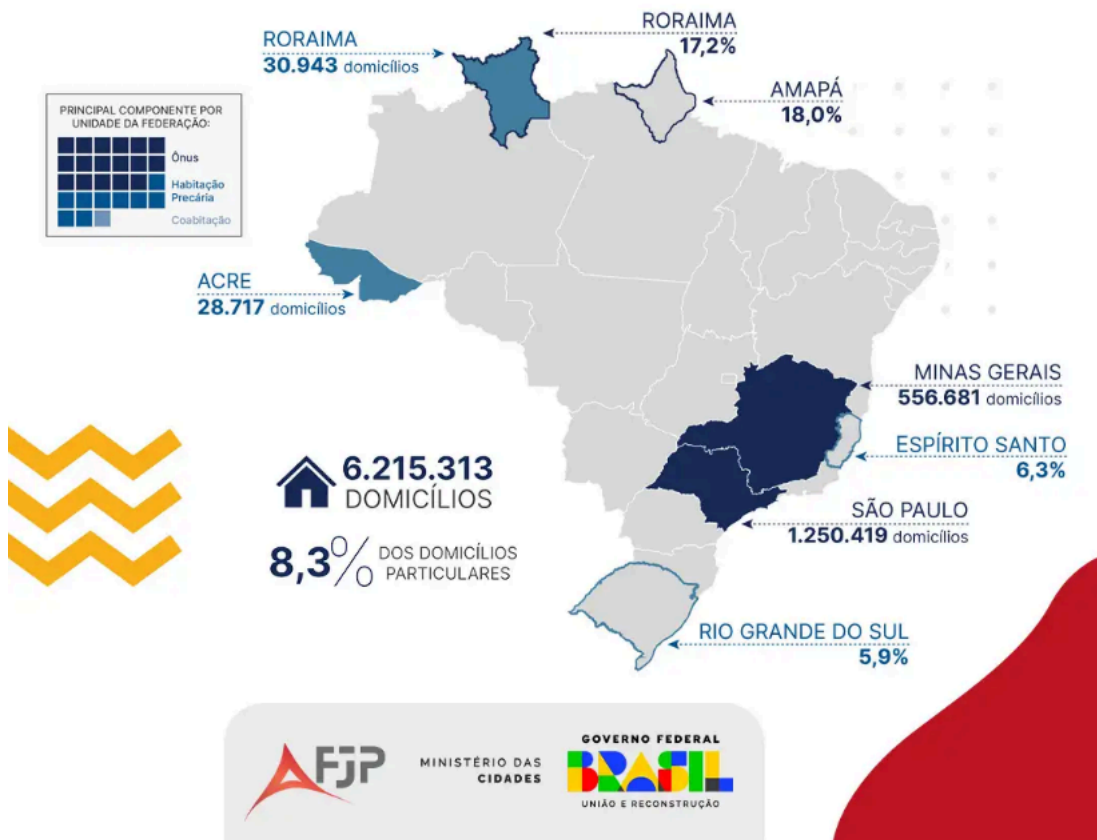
RORAIMA
30.943 domicílios

RORAIMA
17,2%

AMAPÁ
18,0%

PRINCIPAL COMPONENTE POR UNIDADE DA FEDERAÇÃO:
Ônus
Habitação Precária
Coabitação

ACRE
28.717 domicílios

MINAS GERAIS
556.681 domicílios

ESPÍRITO SANTO
6,3%

6.215.313
DOMICÍLIOS

8,3% DOS DOMICÍLIOS PARTICULARES

SÃO PAULO
1.250.419 domicílios

RIO GRANDE DO SUL
5,9%

FJP

MINISTÉRIO DAS CIDADES

GOVERNO FEDERAL
BRASIL
UNIÃO E RECONSTRUÇÃO